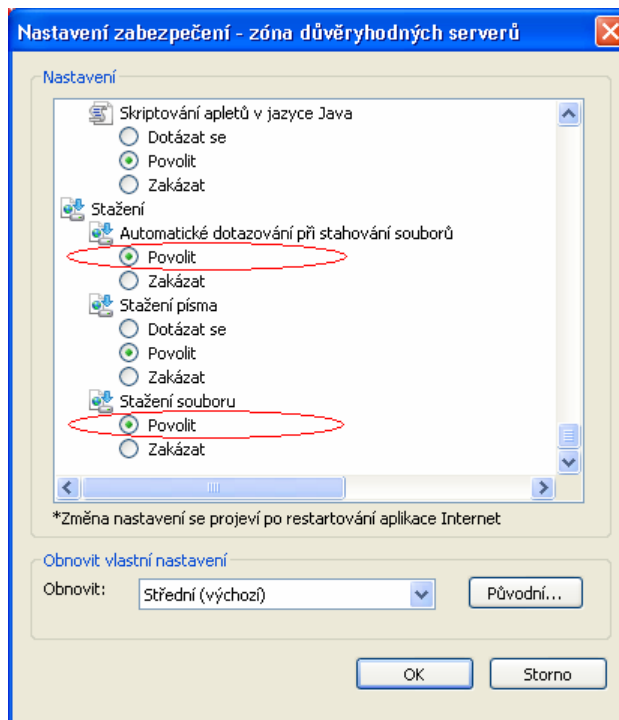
Nastavení zabezpečení - zóna důvěryhodných serverů

Nastavení

Skriptování apletů v jazyce Java
Dotázat se
Povolit
Zakázat
Stažení
Automatické dotazování při stahování souborů
Povolit
Zakázat
Stažení písma
Dotázat se
Povolit
Zakázat
Stažení souboru
Povolit
Zakázat

*Změna nastavení se projeví po restartování aplikace Internet

Obnovit vlastní nastavení
Obnovit: Střední (výchozí)
Původní...

OK
Storno